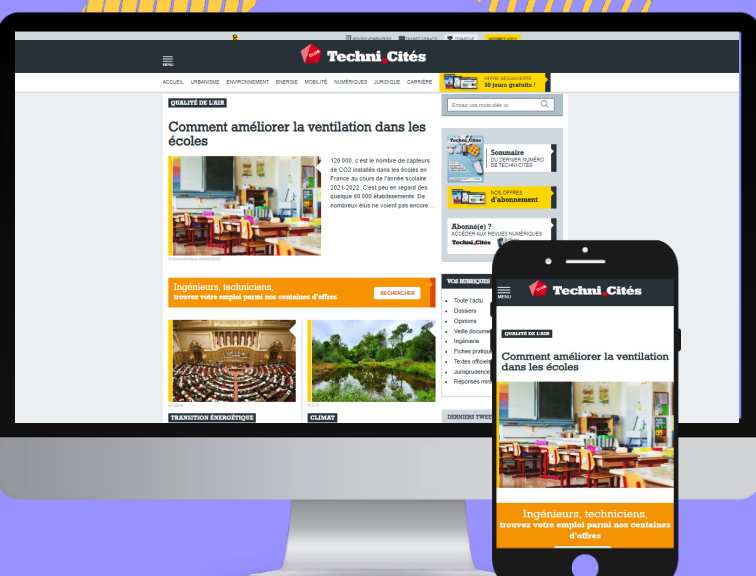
MENU

CLUB Techni.Cités

ACCUEIL URBANISME ENVIRONNEMENT ENERGIE MOBILITÉ NUMÉRIQUES JURIDIQUE CARRIÈRE

OFFRE DÉCOUVERTE 30 jours gratuits !

QUALITÉ DE L'AIR

Comment améliorer la ventilation dans les écoles

120.000, c'est le nombre de capteurs de CO2 installés dans les écoles en France au cours de l'année scolaire 2021-2022. C'est peu en regard des quelque 60 000 établissements. De nombreux élus ne voient pas encore ...

Entrez vos mots-clés ici

Sommaire DU DERNIER NUMÉRO DE TECHNI.CITÉS

NOS OFFRES d'abonnement

Abonné(e) ? ACCÉDER AUX REVUES NUMÉRIQUES Techni.Cités

Ingénieurs, techniciens, trouvez votre emploi parmi nos centaines d'offres

RECHERCHER

VOS RUBRIQUES

Toute l'actu
Dossiers
Opinions
Veille documen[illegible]
Ingénierie
Fiches pratiqu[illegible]
Textes officiel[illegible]
Jurisprudence
Réponses min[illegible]

TRANSITION ÉNERGÉTIQUE

CLIMAT

DERNIERS TWEE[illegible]

MENU

CLUB Techni.Cités

QUALITÉ DE L'AIR

Comment améliorer la ventilation dans les écoles

Ingénieurs, techniciens, trouvez votre emploi parmi nos centaines d'offres